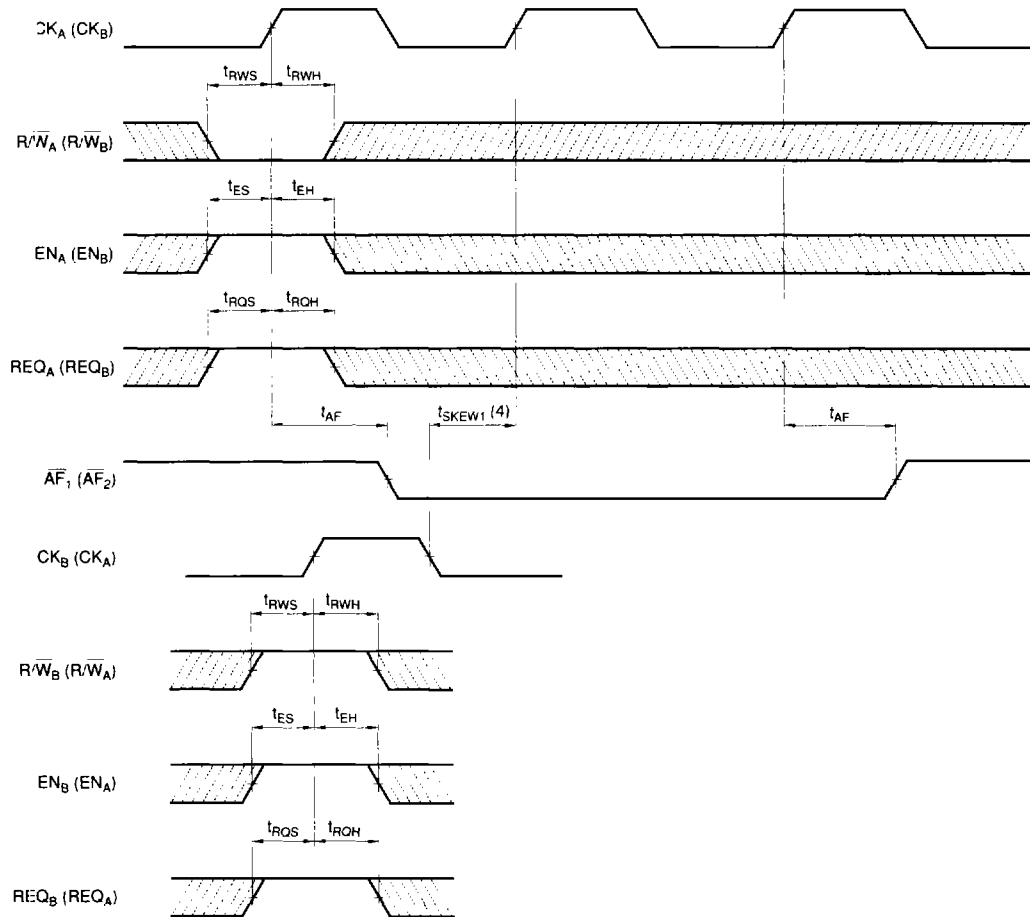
$CK_A$ ($CK_B$)

$t_{RWS}$ $t_{RWH}$

$R/\overline{W}_A$ ($R/\overline{W}_B$)

$t_{ES}$ $t_{EH}$

$EN_A$ ($EN_B$)

$t_{RQS}$ $t_{RQH}$

$REQ_A$ ($REQ_B$)

$t_{AF}$ $t_{SKEW1}$ (4) $t_{AF}$

$\overline{AF}_1$ ($\overline{AF}_2$)

$CK_B$ ($CK_A$)

$t_{RWS}$ $t_{RWH}$

$R/\overline{W}_B$ ($R/\overline{W}_A$)

$t_{ES}$ $t_{EH}$

$EN_B$ ($EN_A$)

$t_{RQS}$ $t_{RQH}$

$REQ_B$ ($REQ_A$)